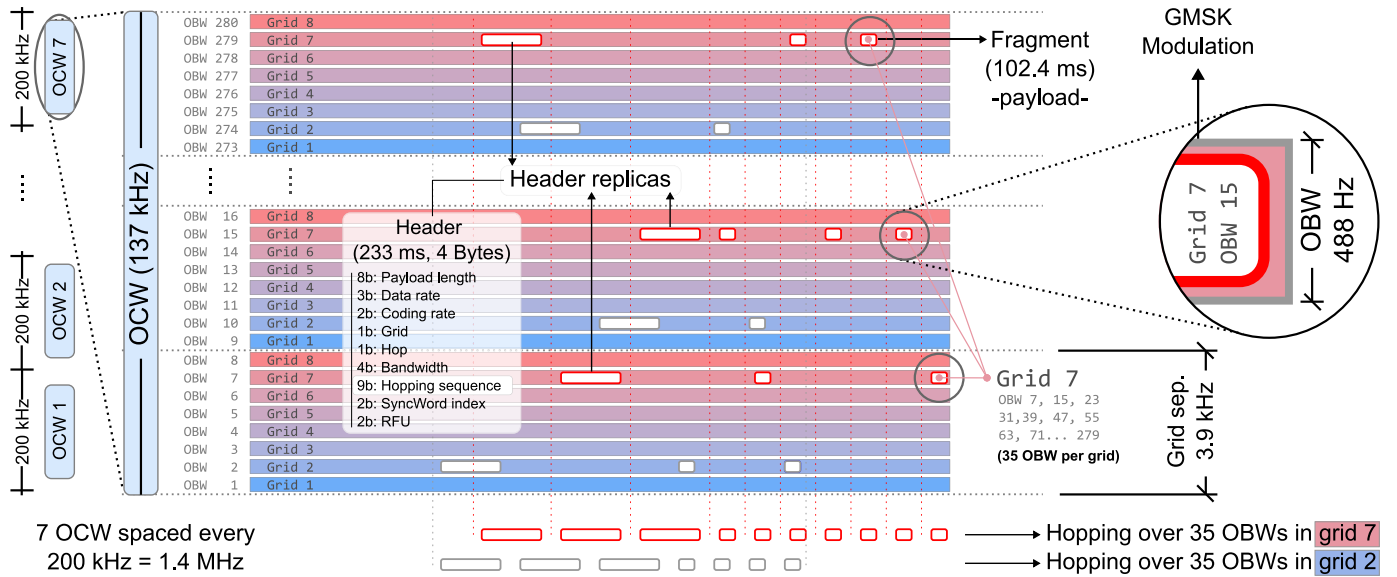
200 kHz
OCW 7
⋮
200 kHz
OCW 2
200 kHz
OCW 1
200 kHz
OCW (137 kHz)

OBW 280 Grid 8
OBW 279 Grid 7
OBW 278 Grid 6
OBW 277 Grid 5
OBW 276 Grid 4
OBW 275 Grid 3
OBW 274 Grid 2
OBW 273 Grid 1
⋮ ⋮
OBW 16 Grid 8
OBW 15 Grid 7
OBW 14 Grid 6
OBW 13 Grid 5
OBW 12 Grid 4
OBW 11 Grid 3
OBW 10 Grid 2
OBW 9 Grid 1
OBW 8 Grid 8
OBW 7 Grid 7
OBW 6 Grid 6
OBW 5 Grid 5
OBW 4 Grid 4
OBW 3 Grid 3
OBW 2 Grid 2
OBW 1 Grid 1

Fragment
(102.4 ms)
-payload-

Header replicas

Header
(233 ms, 4 Bytes)
8b: Payload length
3b: Data rate
2b: Coding rate
1b: Grid
1b: Hop
4b: Bandwidth
9b: Hopping sequence
2b: SyncWord index
2b: RFU

GMSK
Modulation

Grid 7
OBW 15
OBW
488 Hz

Grid 7
OBW 7, 15, 23
31,39, 47, 55
63, 71... 279
(35 OBW per grid)

Grid sep.
3.9 kHz

7 OCW spaced every
200 kHz = 1.4 MHz

Hopping over 35 OBWs in grid 7
Hopping over 35 OBWs in grid 2